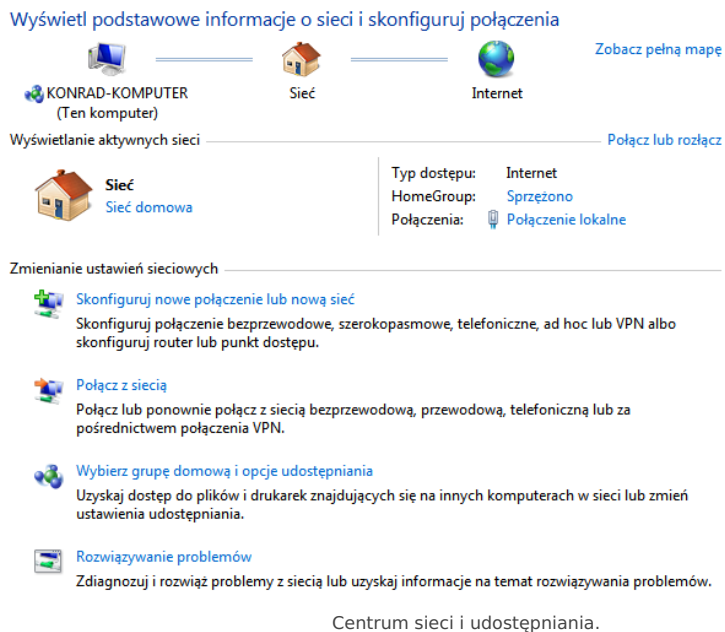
Wyświetl podstawowe informacje o sieci i skonfiguruj połączenia

Zobacz pełną mapę

KONRAD-KOMPUTER
(Ten komputer)

Sieć

Internet

Wyświetlanie aktywnych sieci

Połącz lub rozłącz

Sieć
Sieć domowa

Typ dostępu: Internet
HomeGroup: Sprzężono
Połączenia: Połączenie lokalne

Zmienianie ustawień sieciowych

Skonfiguruj nowe połączenie lub nową sieć
Skonfiguruj połączenie bezprzewodowe, szerokopasmowe, telefoniczne, ad hoc lub VPN albo skonfiguruj router lub punkt dostępu.

Połącz z siecią
Połącz lub ponownie połącz z siecią bezprzewodową, przewodową, telefoniczną lub za pośrednictwem połączenia VPN.

Wybierz grupę domową i opcje udostępniania
Uzyskaj dostęp do plików i drukarek znajdujących się na innych komputerach w sieci lub zmień ustawienia udostępniania.

Rozwiązywanie problemów
Zdiagnozuj i rozwiąż problemy z siecią lub uzyskaj informacje na temat rozwiązywania problemów.

Centrum sieci i udostępniania.